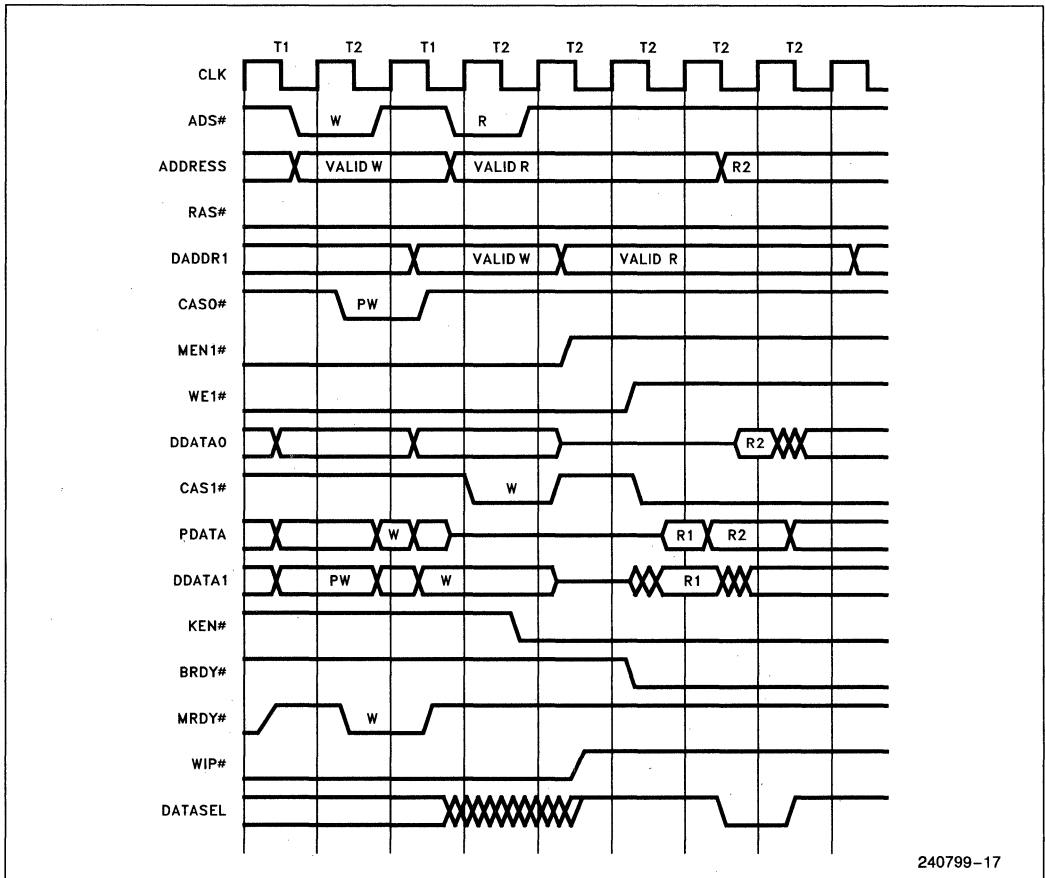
T1 T2 T1 T2 T2 T2 T2 T2

CLK

ADS# W R

ADDRESS VALID W VALID R R2

RAS#

DADDR1 VALID W VALID R

CASO# PW

MEN1#

WE1#

DDATAO R2

CAS1# W

PDATA W R1 R2

DDATA1 PW W R1

KEN#

BRDY#

MRDY# W

WIP#

DATASEL

240799–17